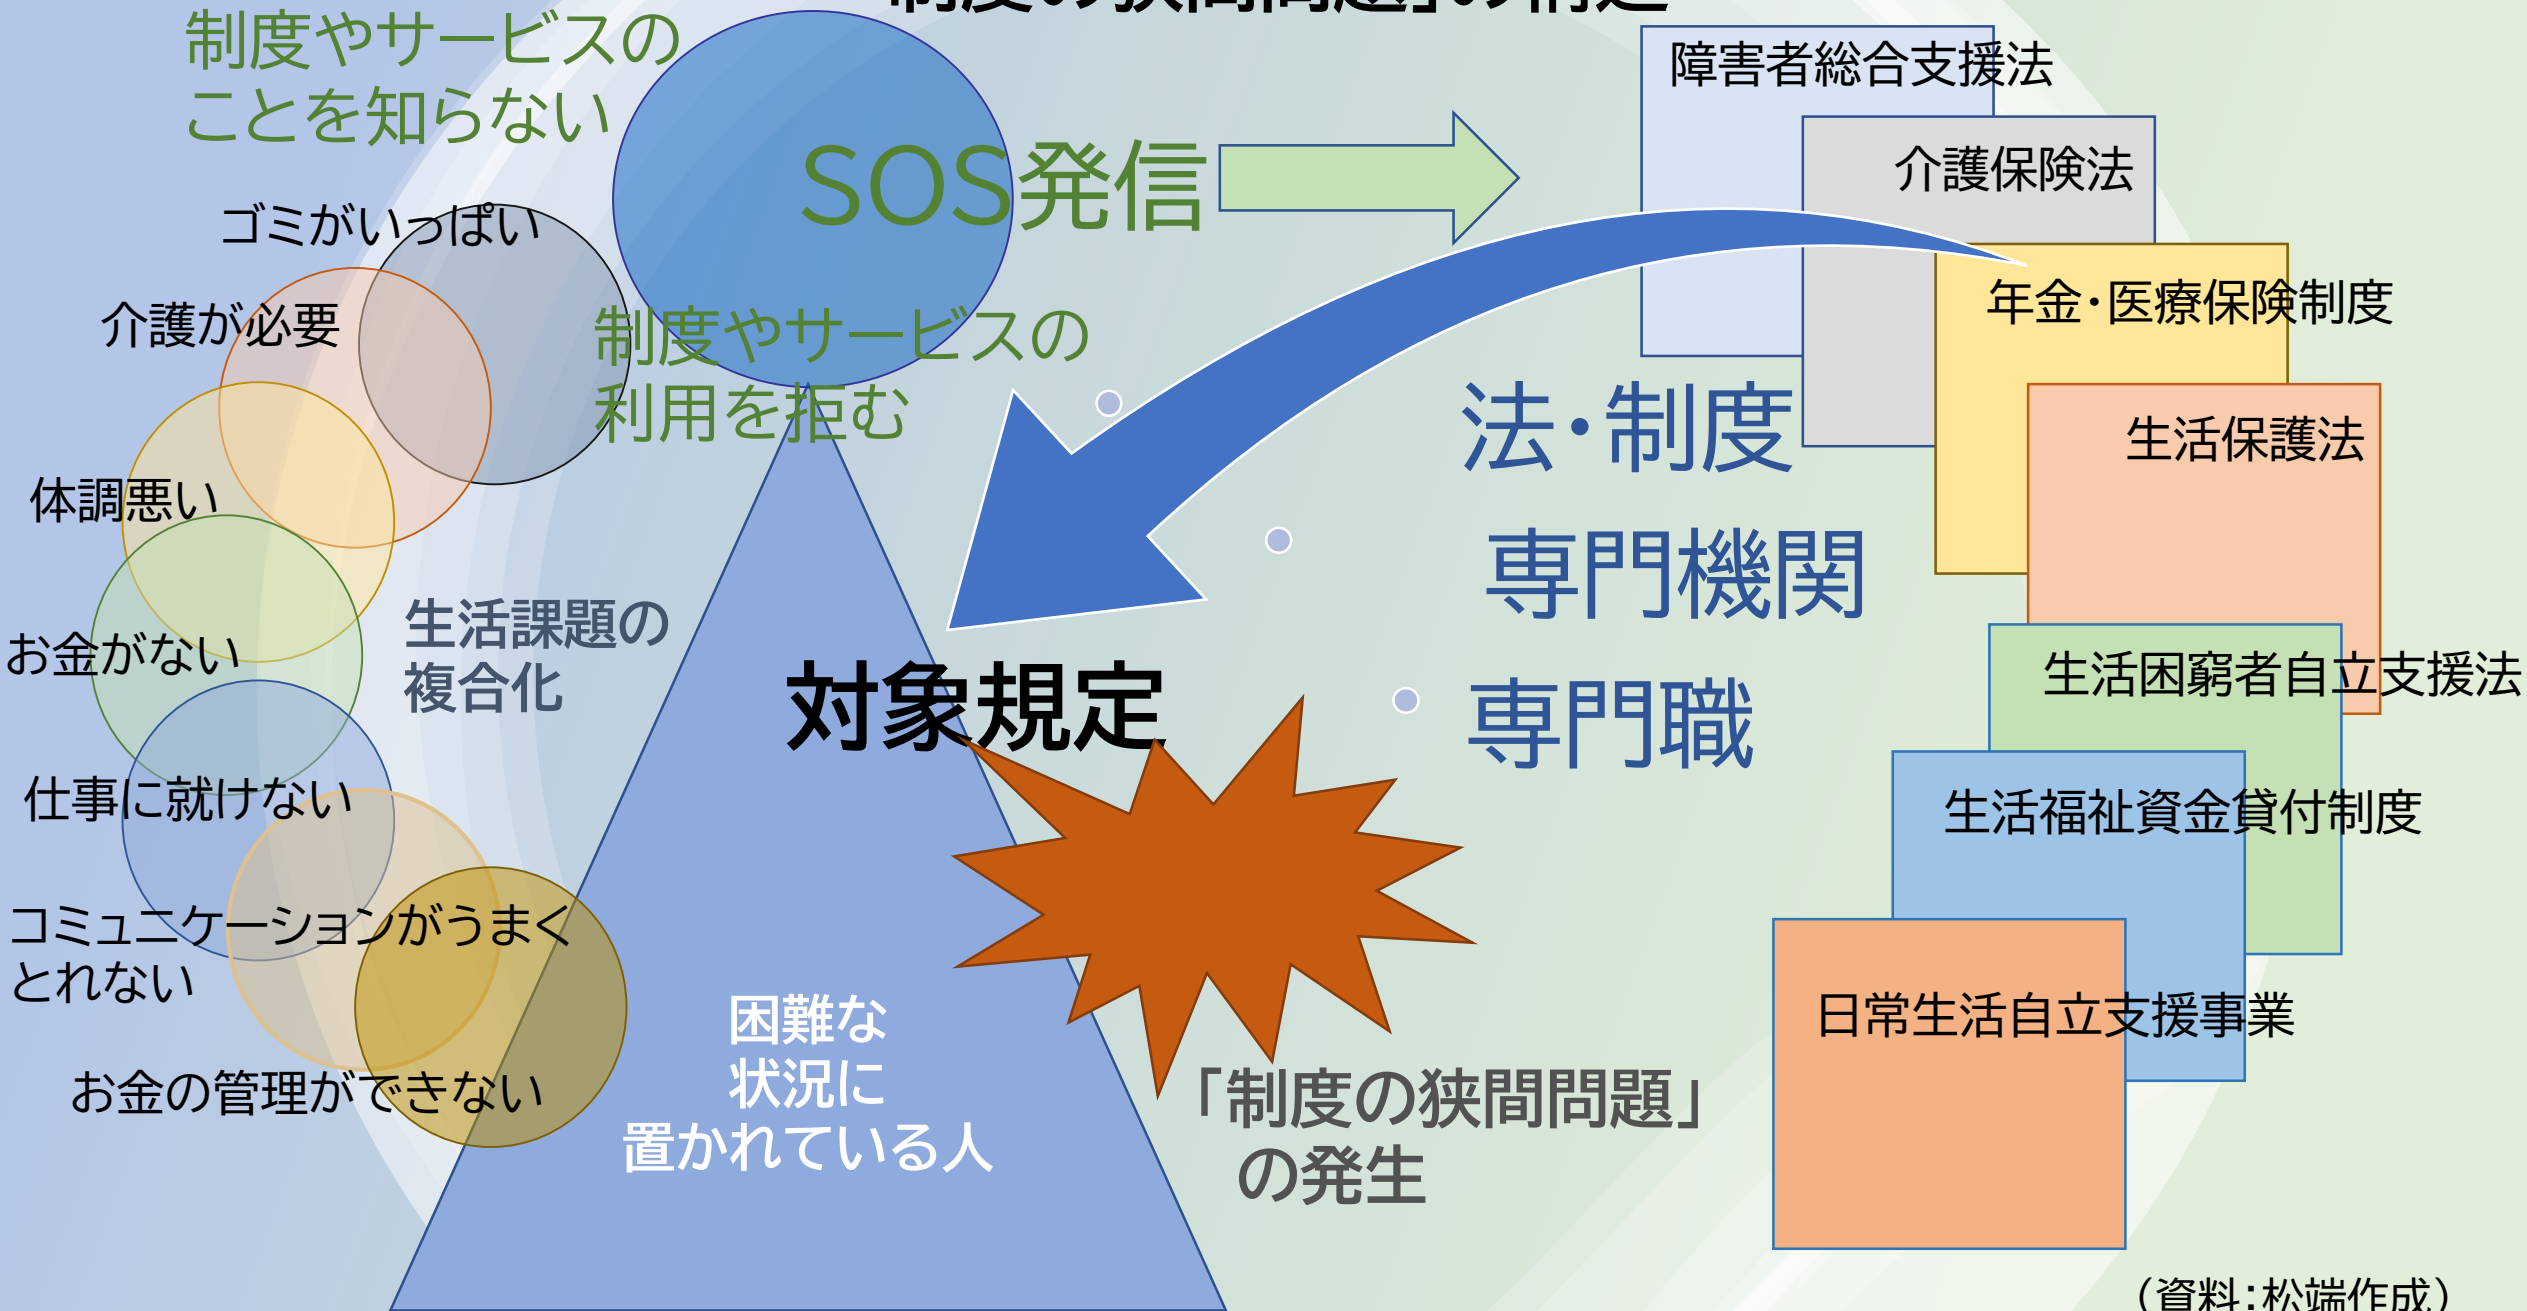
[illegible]

制度やサービスのことを知らない

SOS発信

ゴミがいっぱい

介護が必要

制度やサービスの利用を拒む

体調悪い

お金がない

生活課題の複合化

仕事に就けない

コミュニケーションがうまくとれない

お金の管理ができない

対象規定

困難な状況に置かれている人

「制度の狭間問題」の発生

法・制度

専門機関

専門職

障害者総合支援法

介護保険法

年金・医療保険制度

生活保護法

生活困窮者自立支援法

生活福祉資金貸付制度

日常生活自立支援事業

（資料：松端作成）